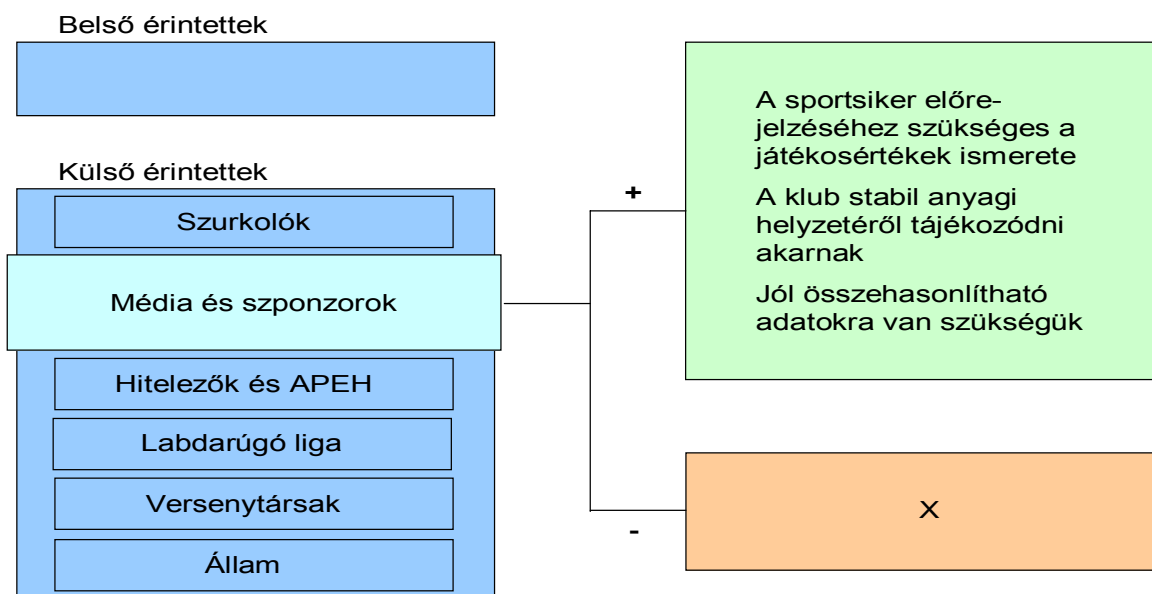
Belső érintettek

Külső érintettek

Szurkolók

Média és szponzorok

Hitelezők és APEH

Labdarúgó liga

Versenytársak

Állam

+

A sportsiker előrejelzéséhez szükséges a játékosértékek ismerete

A klub stabil anyagi helyzetéről tájékozódni akarnak

Jól összehasonlítható adatokra van szükségük

-

X